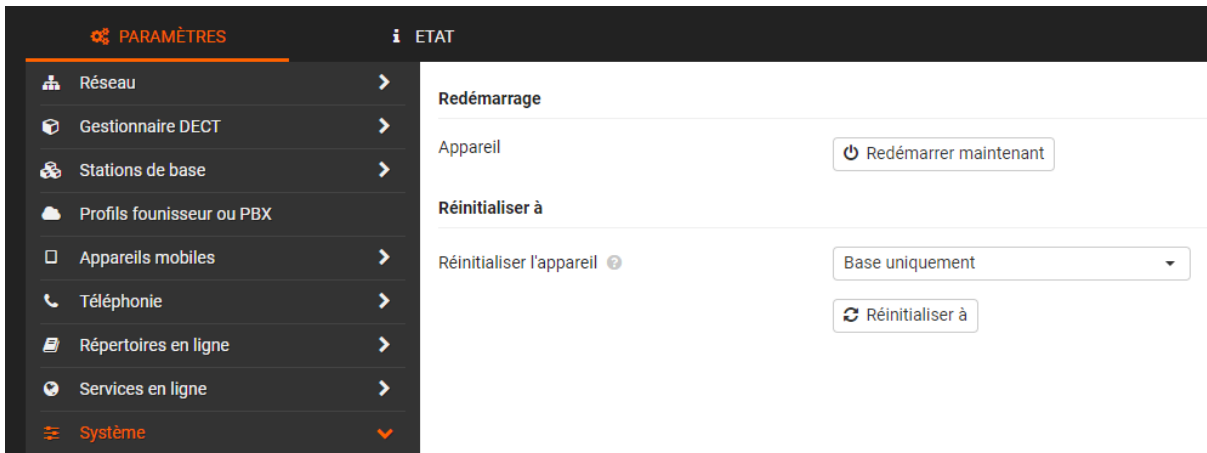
PARAMÈTRES

ETAT

Réseau

Gestionnaire DECT

Stations de base

Profils founisseur ou PBX

Appareils mobiles

Téléphonie

Répertoires en ligne

Services en ligne

Système

Redémarrage

Appareil

Redémarrer maintenant

Réinitialiser à

Réinitialiser l'appareil

Base uniquement

Réinitialiser à